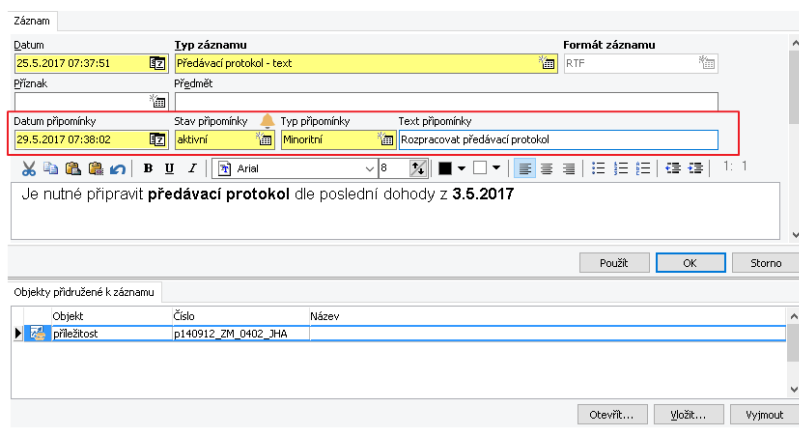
Záznam

Datum
25.5.2017 07:37:51

Typ záznamu
Předávací protokol - text

Formát záznamu
RTF

Příznak

Předmět

Datum připomínky
29.5.2017 07:38:02

Stav připomínky
aktivní

Typ připomínky
Minoritní

Text připomínky
Rozpracovat předávací protokol

B U I Arial 8 1: 1

Je nutné připravit **předávací protokol** dle poslední dohody z **3.5.2017**

Použít OK Storno

Objekty přidružené k záznamu

| Objekt | Číslo | Název |
|---|---|---|
| příležitost | p140912_ZM_0402_JHA | |

Otevřít... Vložit... Vyjmout